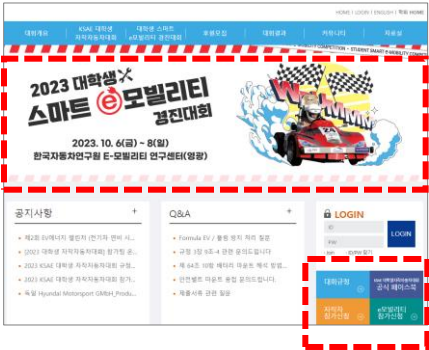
HOME | LOGIN | ENGLISH | 학회 HOME

대회개요 | KSAE 대학생 자작자동차대회 | 대학생 스마트 e모빌리티 경진대회 | 부품모집 | 대회결과 | 커뮤니티 | 자료실

COMPETITION • STUDENT SMART E-MOBILITY COMP

2023 대학생 스마트 e모빌리티 경진대회

2023. 10. 6(금) ~ 8(일)

한국자동차연구원 E-모빌리티 연구센터(영광)

공지사항 +

제2회 EV에너지 챌린저 (전기차 연비 시...

2023 대학생 자작자동차대회 참가팀 ...

2023 KSAE 대학생 자작자동차대회 규정...

2023 KSAE 대학생 자작자동차대회 참가...

독일 Hyundai Motorsport GMbH_Produ...

Q&A +

Formula EV / 롤링 방지 처리 질문

규정 3장 G5-4 관련 질문드립니다

제 64조 (8항 페이지의 마운트 체시 방법...

안전벨트 마운트 용접 질문드립니다

제출서류 관련 질문

LOGIN

ID

PW

LOGIN

회원가입 | 아이디/비번 찾기

대회규정

KSAE 대학생자작자동차대회 공식 페이스북

자작차 참가신청

e모빌리티 참가신청